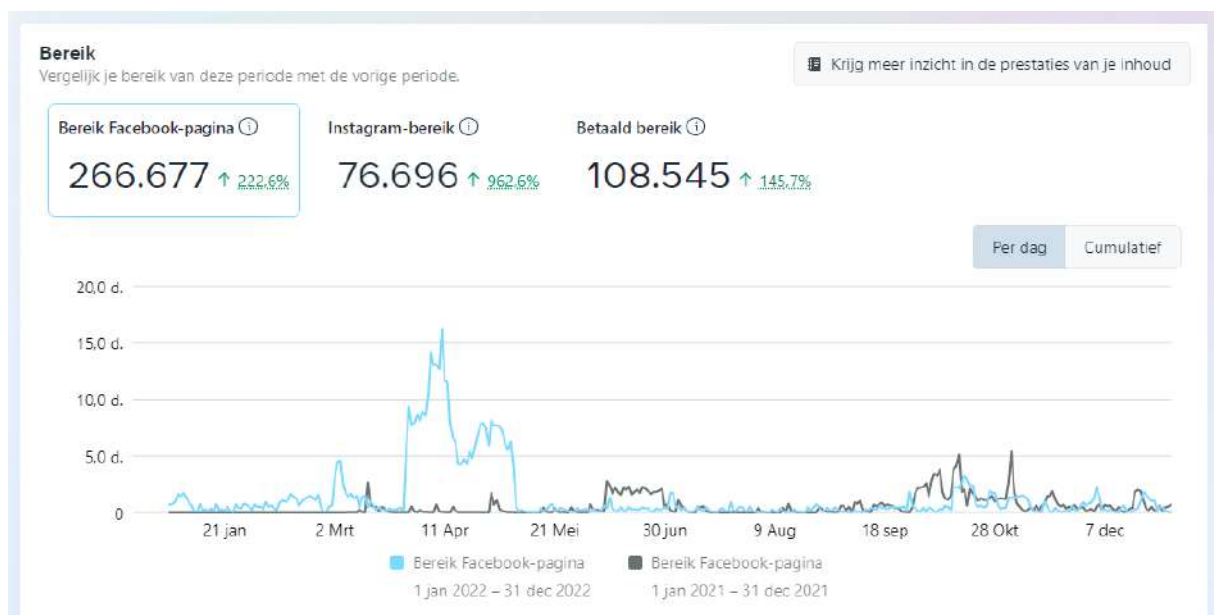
Bereik
Vergelijk je bereik van deze periode met de vorige periode.

Krijg meer inzicht in de prestaties van je inhoud

Bereik Facebook-pagina ⓘ
266.677 ↑ 222,6%

Instagram-bereik ⓘ
76.696 ↑ 962,6%

Betaald bereik ⓘ
108.545 ↑ 145,7%

Per dag | Cumulatief

20,0 d.
15,0 d.
10,0 d.
5,0 d.
0

21 jan | 2 Mrt | 11 Apr | 21 Mei | 30 jun | 9 Aug | 18 sep | 28 Okt | 7 dec

Bereik Facebook-pagina
1 jan 2022 – 31 dec 2022

Bereik Facebook-pagina
1 jan 2021 – 31 dec 2021